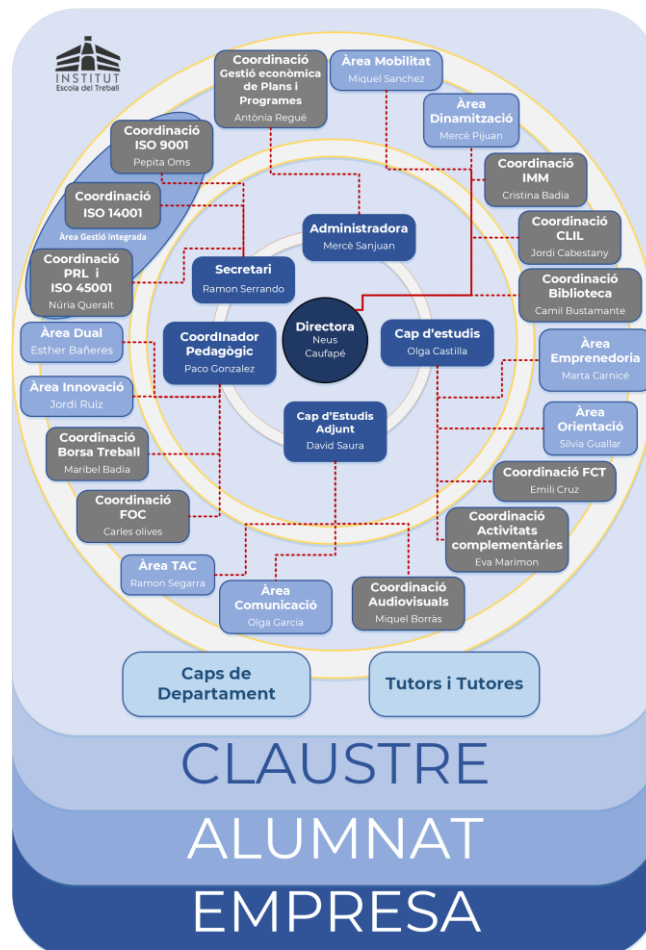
INSTITUT
Escola del Treball

Coordinació Gestió econòmica de Plans i Programes
Antònia Regué

Àrea Mobilitat
Miquel Sanchez

Àrea Dinamització
Mercè Pijuan

Coordinació ISO 9001
Pepita Oms

Coordinació IMM
Cristina Badia

Coordinació ISO 14001

Àrea Gestió integrada

Coordinació CLIL
Jordi Cabestany

Administradora
Mercè Sanjuan

Coordinació PRL i ISO 45001
Núria Queralt

Secretari
Ramon Serrando

Coordinació Biblioteca
Camil Bustamante

Àrea Dual
Esther Bañeres

Coordinador Pedagògic
Paco Gonzalez

Directora
Neus Caufapé

Cap d'estudis
Olga Castilla

Àrea Emprenedoria
Marta Carnicé

Àrea Innovació
Jordi Ruiz

Àrea Orientació
Silvia Guallar

Cap d'Estudis Adjunt
David Saura

Coordinació Borsa Treball
Maribel Badia

Coordinació FCT
Emili Cruz

Coordinació FOC
Carles olives

Coordinació Activitats complementàries
Eva Marimon

Àrea TAC
Ramon Segarra

Àrea Comunicació
Olga Garcia

Coordinació Audiovisuals
Miquel Borràs

Caps de Departament

Tutors i Tutores

CLAUSTRE

ALUMNAT

EMPRESA